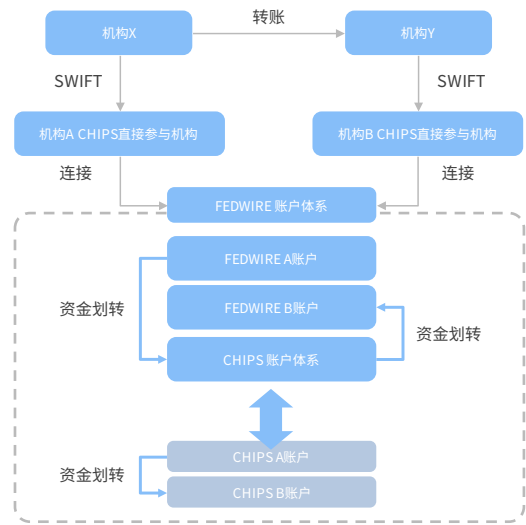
机构X

转账

机构Y

SWIFT

SWIFT

机构A CHIPS直接参与机构

机构B CHIPS直接参与机构

连接

连接

FEDWIRE 账户体系

FEDWIRE A账户

资金划转

FEDWIRE B账户

资金划转

CHIPS 账户体系

资金划转

CHIPS A账户

CHIPS B账户